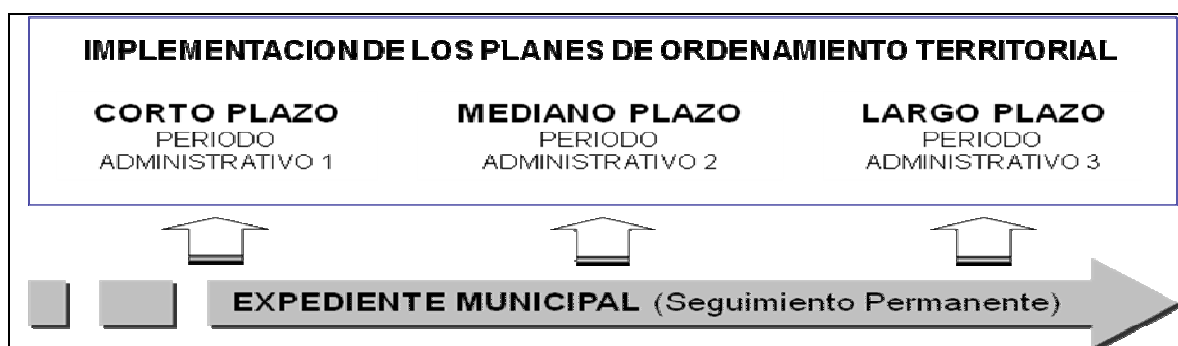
IMPLEMENTACION DE LOS PLANES DE ORDENAMIENTO TERRITORIAL

CORTO PLAZO
PERIODO
ADMINISTRATIVO 1

MEDIANO PLAZO
PERIODO
ADMINISTRATIVO 2

LARGO PLAZO
PERIODO
ADMINISTRATIVO 3

EXPEDIENTE MUNICIPAL (Seguimiento Permanente)